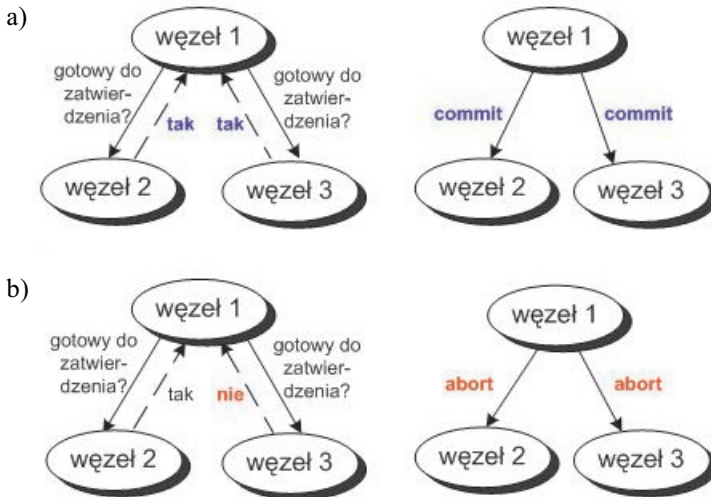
a)

węzeł 1

gotowy do zatwierdzenia?

tak

tak

gotowy do zatwierdzenia?

węzeł 2

węzeł 3

węzeł 1

commit

commit

węzeł 2

węzeł 3

b)

węzeł 1

gotowy do zatwierdzenia?

tak

nie

gotowy do zatwierdzenia?

węzeł 2

węzeł 3

węzeł 1

abort

abort

węzeł 2

węzeł 3